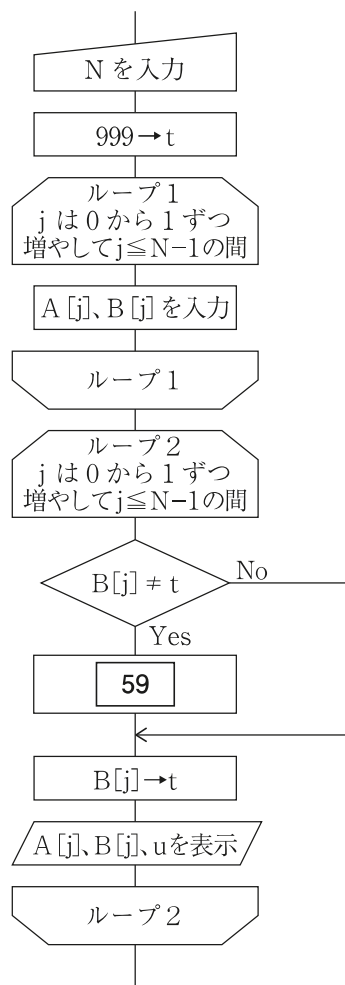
N を入力

999 → t

ループ 1
j は 0 から 1 ずつ
増やして j ≦ N−1 の間

A [j]、B [j] を入力

ループ 1

ループ 2
j は 0 から 1 ずつ
増やして j ≦ N−1 の間

B[j] ≠ t

No

Yes

59

B[j] → t

A [j]、B [j]、u を表示

ループ 2